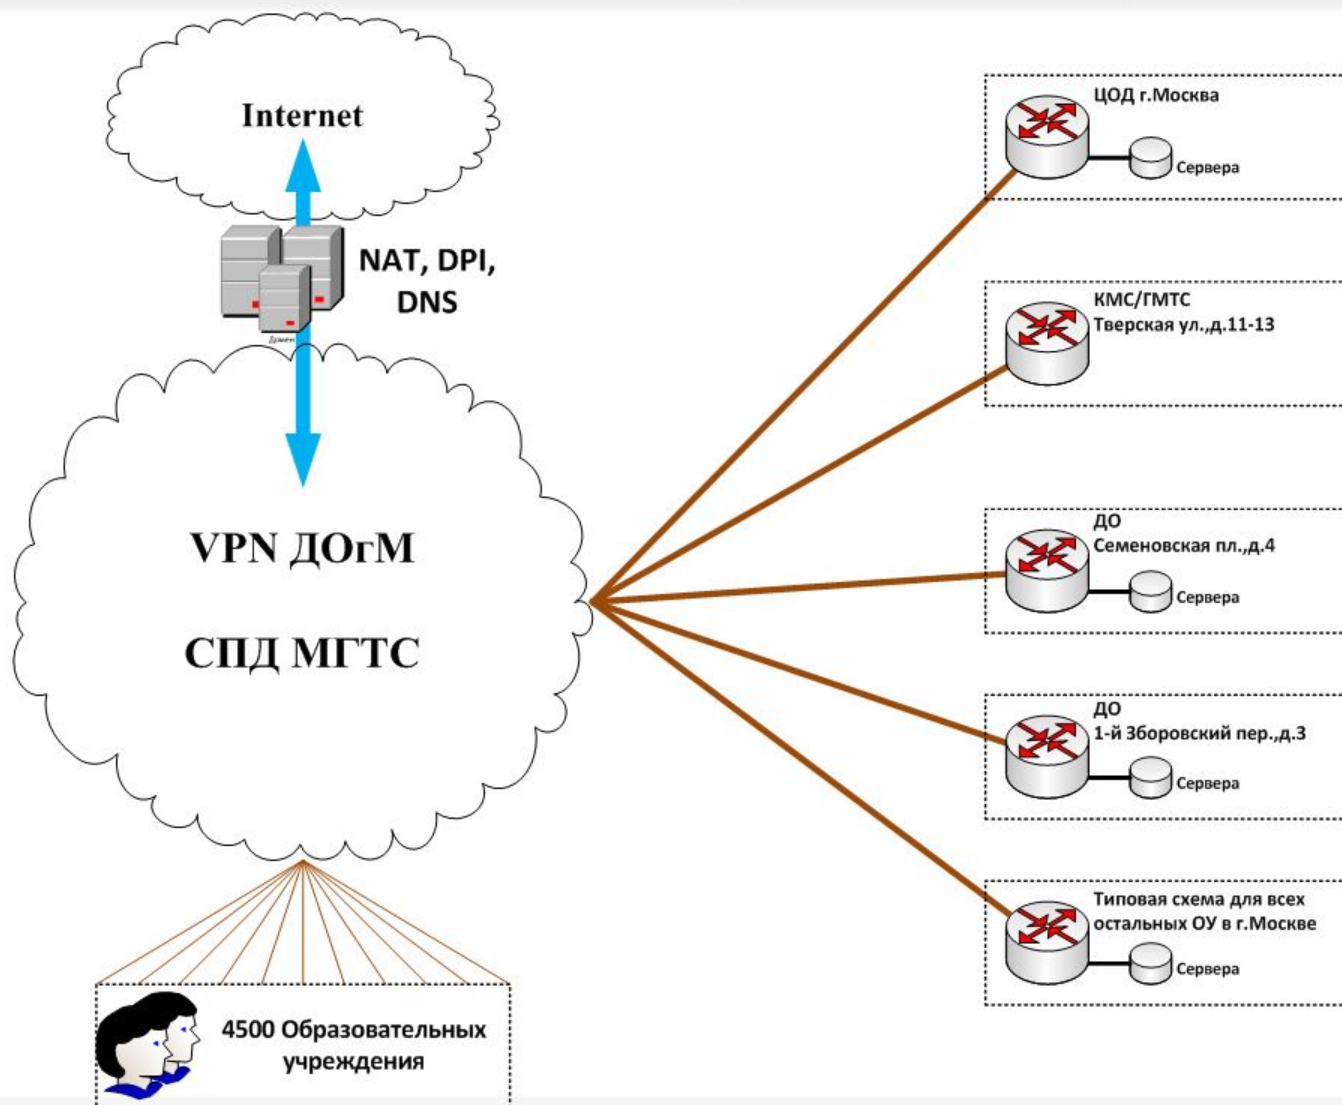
Internet

NAT, DPI, DNS

Домен

VPN ДОгМ

СПД МГТС

4500 Образовательных учреждения

ЦОД г.Москва

Сервера

КМС/ГМТС
Тверская ул.,д.11-13

ДО
Семеновская пл.,д.4

Сервера

ДО
1-й Зборовский пер.,д.3

Сервера

Типовая схема для всех остальных ОУ в г.Москве

Сервера